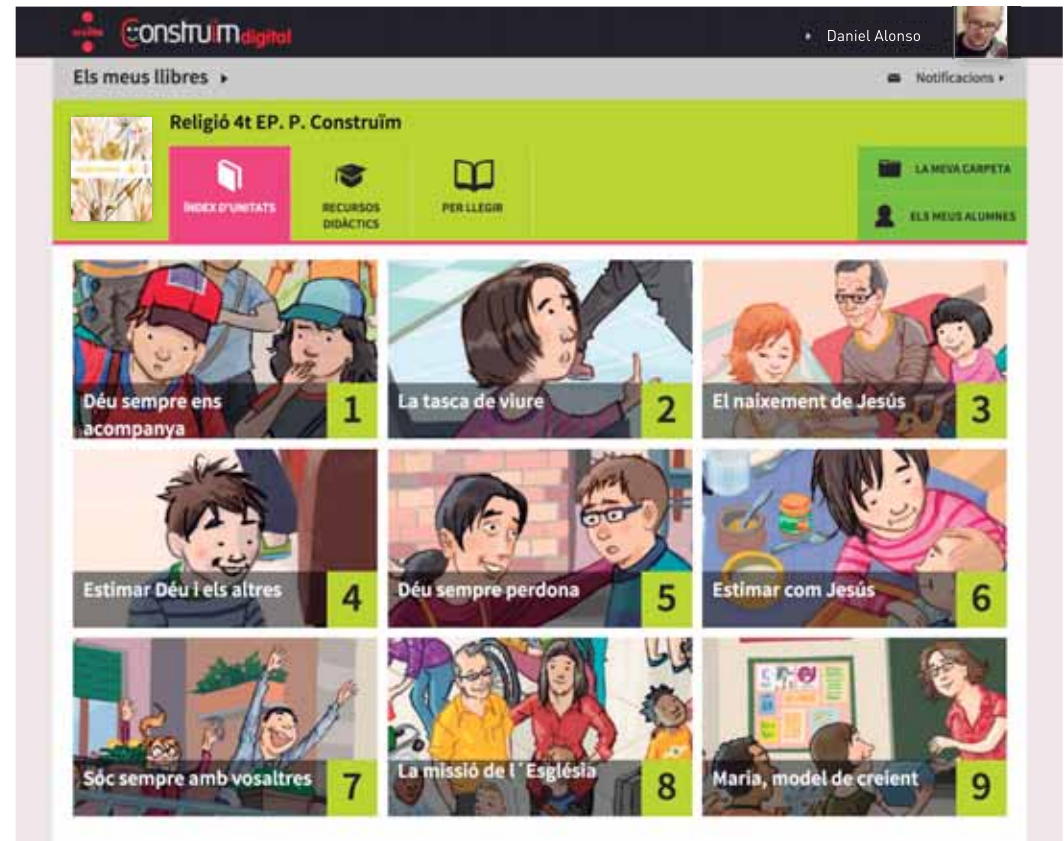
edebé Construïm digital

Daniel Alonso

Els meus llibres ▸

Notificacions ▸

Religió 4t EP. P. Construïm

ÍNDEX D'UNITATS

RECURSOS DIDÀCTICS

PER LLEGIR

LA MEVA CARPETA

ELS MEUS ALUMNES

Déu sempre ens acompanya 1

La tasca de viure 2

El naixement de Jesús 3

Estimar Déu i els altres 4

Déu sempre perdona 5

Estimar com Jesús 6

Sóc sempre amb vosaltres 7

La missió de l´Església 8

Maria, model de creient 9